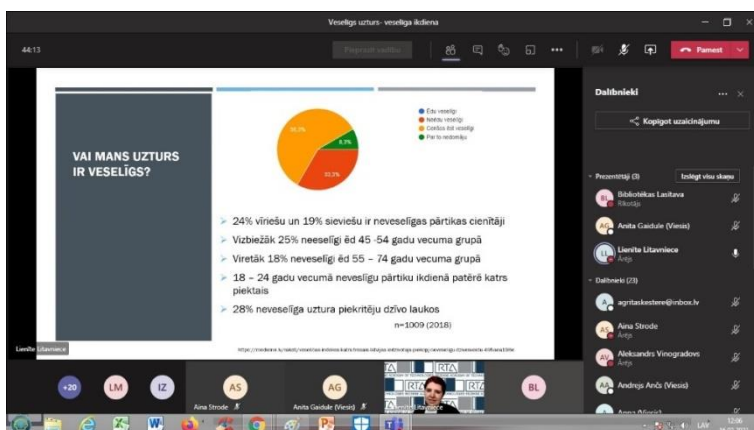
Veselīgs uzturs- veselīga ikdiena

44:13

Paņemt vadību

Pamest

VAI MANS UZTURS IR VESELĪGS?

Ēdu veselīgi
Neēdu veselīgi
Cenšos ēst veselīgi
Par to nedomāju

58,3%

8,3%

33,3%

24% vīriešu un 19% sieviešu ir neveselīgas pārtikas cienītāji

Visbiežāk 25% neeselīgi ēd 45 -54 gadu vecuma grupā

Vīretāk 18% neveselīgi ēd 55 – 74 gadu vecuma grupā

18 – 24 gadu vecumā neveslīgu pārtiku ikdienā patērē katrs piektais

28% neveselīga uztura piekritēju dzīvo laukos

n=1009 (2018)

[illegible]

Lienīte Litavniece

Dalībnieki

Kopīgot uzaicinājumu

Prezentētāji (3)

Izslēgt visu skaņu

Bibliotēkas Lasītava
Rīkotājs

Anita Gaidule (Viesis)

Lienīte Litavniece

Dalībnieki (23)

agritaskestere@inbox.lv

Aina Strode
Ārējs

Aleksandrs Vinogradovs
Ārējs

Andrejs Ančs (Viesis)

+20

LM

IZ

AS

Aina Strode

AG

Anita Gaidule (Viesis)

BL

LAV

12:06